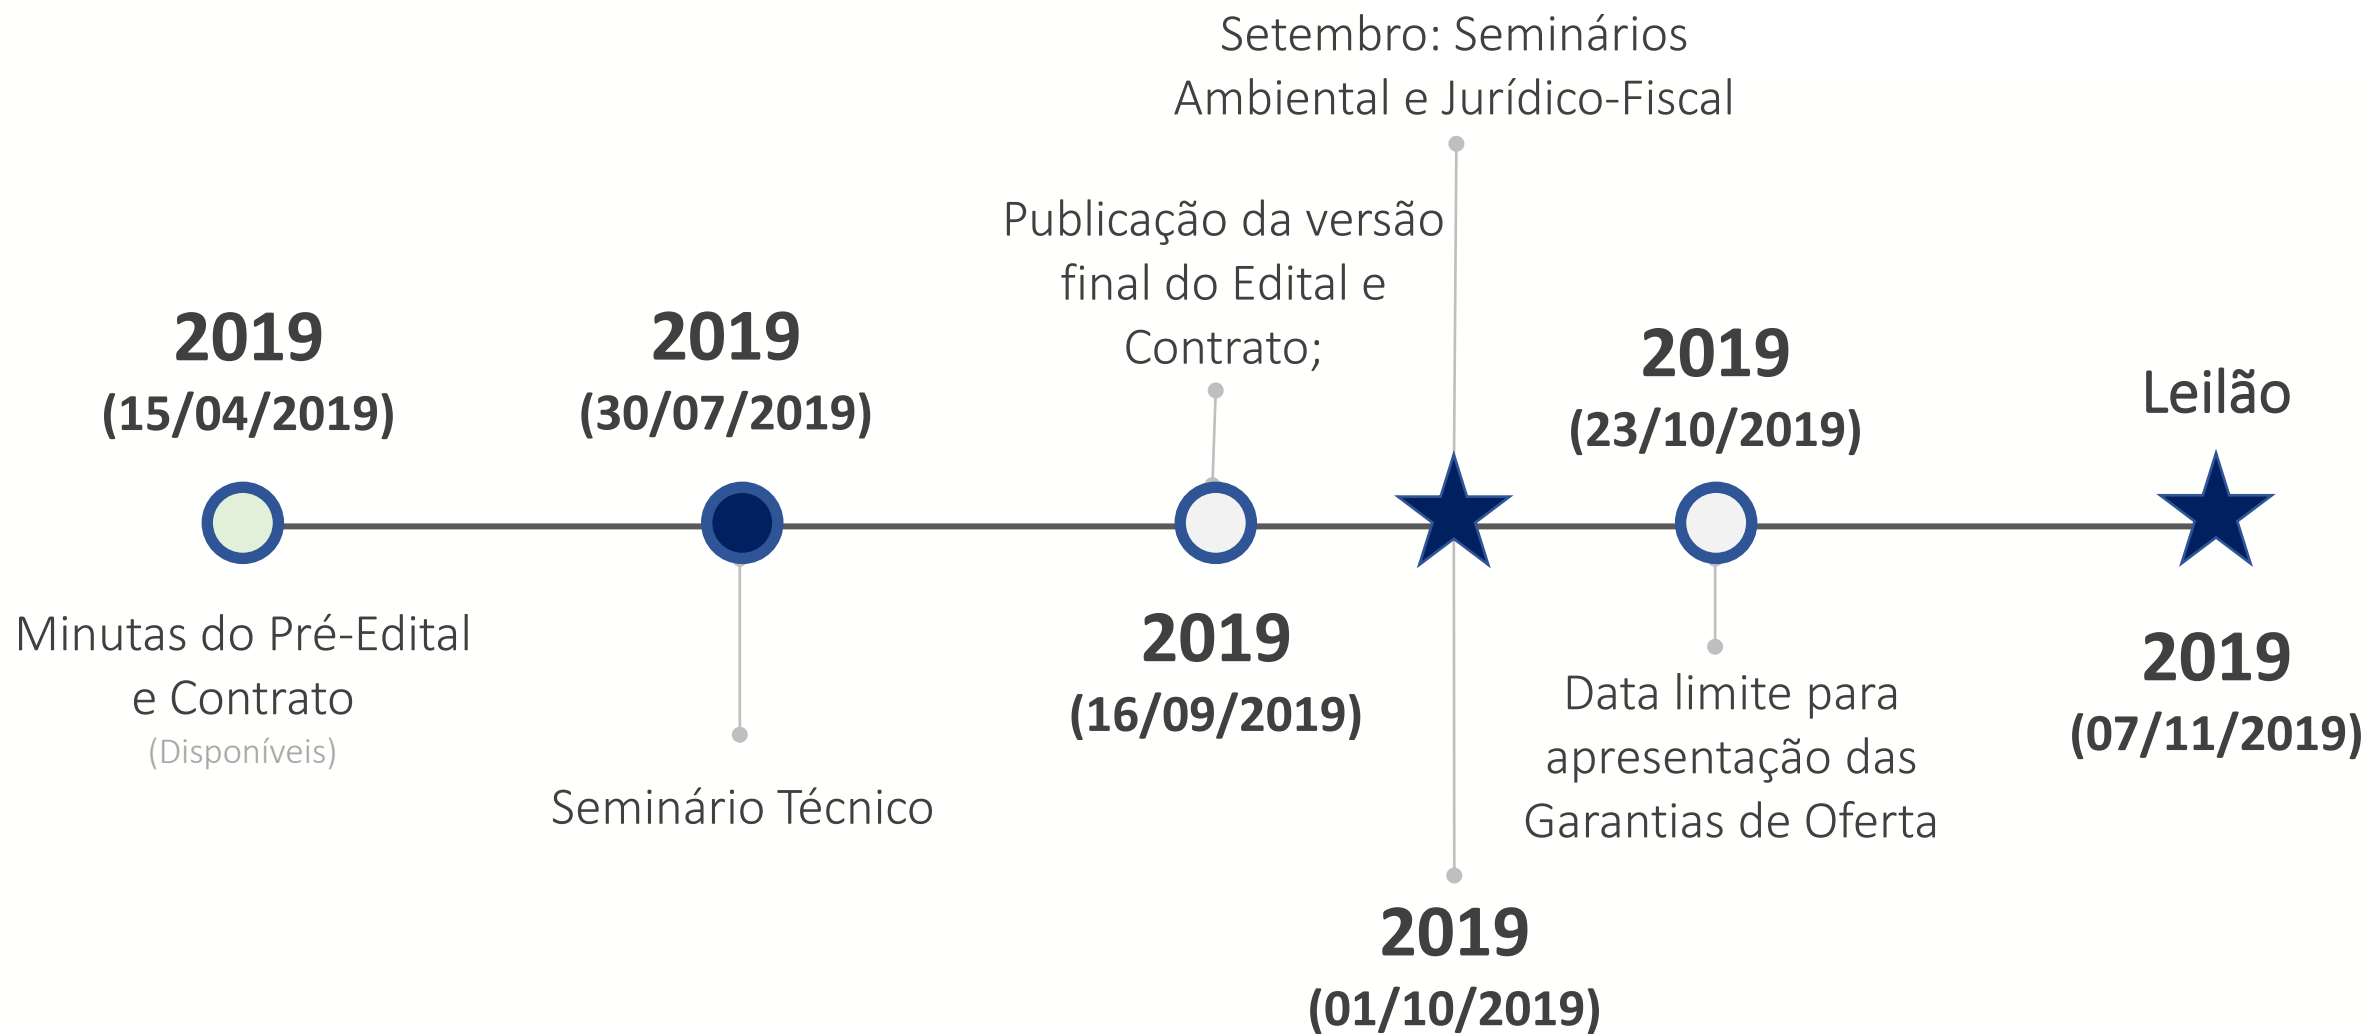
Setembro: Seminários Ambiental e Jurídico-Fiscal

Publicação da versão final do Edital e Contrato;

2019
(15/04/2019)

2019
(30/07/2019)

2019
(23/10/2019)

Leilão

Minutas do Pré-Edital e Contrato
(Disponíveis)

Seminário Técnico

2019
(16/09/2019)

Data limite para apresentação das Garantias de Oferta

2019
(07/11/2019)

2019
(01/10/2019)